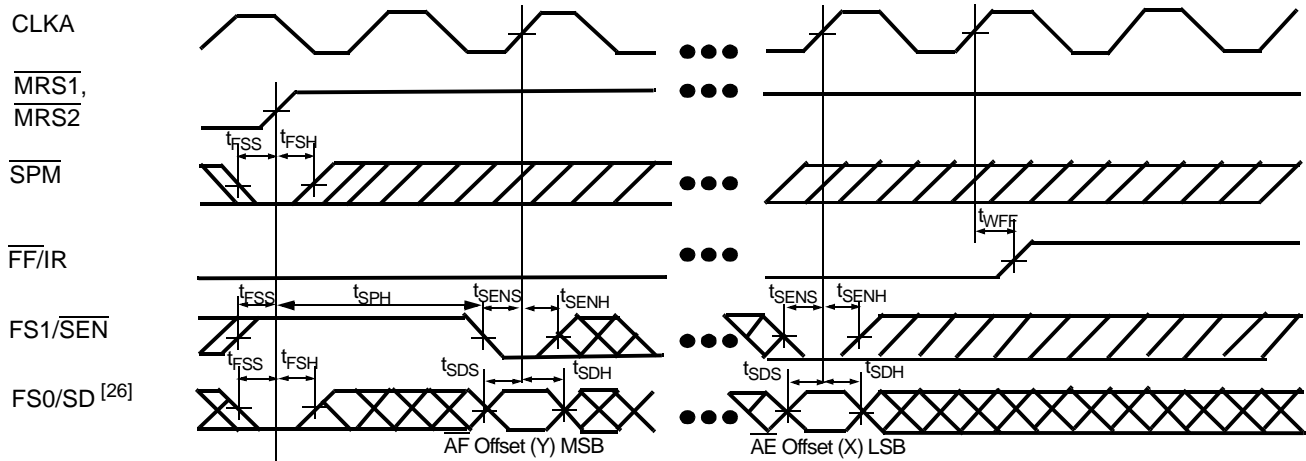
CLKA

$\overline{MRS1}$, $\overline{MRS2}$

$t_{FSS}$ $t_{FSH}$

$\overline{SPM}$

$t_{WFF}$

$\overline{FF}$/IR

$t_{FSS}$ $t_{SPH}$ $t_{SENS}$ $t_{SENH}$ $t_{SENS}$ $t_{SENH}$

FS1/$\overline{SEN}$

$t_{FSS}$ $t_{FSH}$ $t_{SDS}$ $t_{SDH}$ $t_{SDS}$ $t_{SDH}$

FS0/SD $^{[26]}$

$\overline{AF}$ Offset (Y) MSB

$\overline{AE}$ Offset (X) LSB